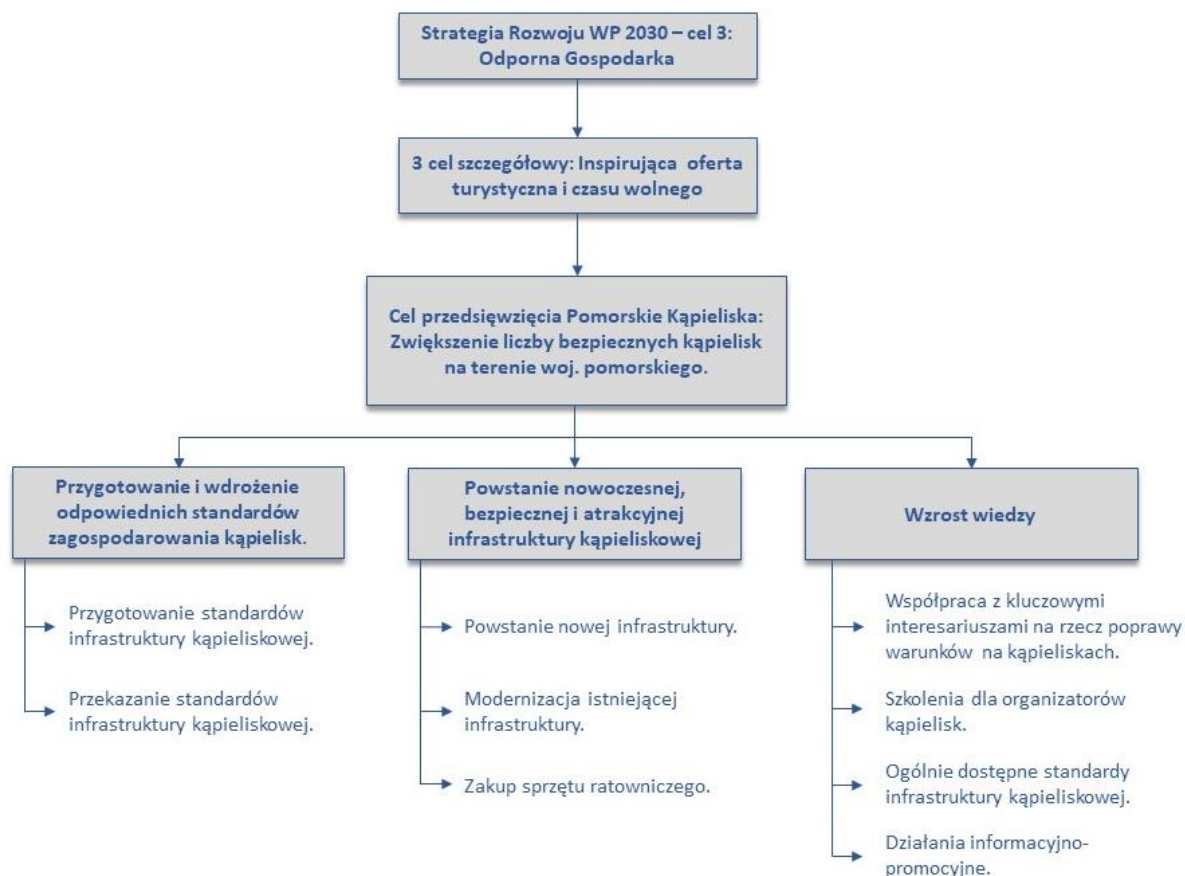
Strategia Rozwoju WP 2030 – cel 3: Odporna Gospodarka

3 cel szczegółowy: Inspirująca oferta turystyczna i czasu wolnego

Cel przedsięwzięcia Pomorskie Kąpieliska: Zwiększenie liczby bezpiecznych kąpielisk na terenie woj. pomorskiego.

Przygotowanie i wdrożenie odpowiednich standardów zagospodarowania kąpielisk.

Przygotowanie standardów infrastruktury kąpieliskowej.

Przekazanie standardów infrastruktury kąpieliskowej.

Powstanie nowoczesnej, bezpiecznej i atrakcyjnej infrastruktury kąpieliskowej

Powstanie nowej infrastruktury.

Modernizacja istniejącej infrastruktury.

Zakup sprzętu ratowniczego.

Wzrost wiedzy

Współpraca z kluczowymi interesariuszami na rzecz poprawy warunków na kąpieliskach.

Szkolenia dla organizatorów kąpielisk.

Ogólnie dostępne standardy infrastruktury kąpieliskowej.

Działania informacyjno-promocyjne.